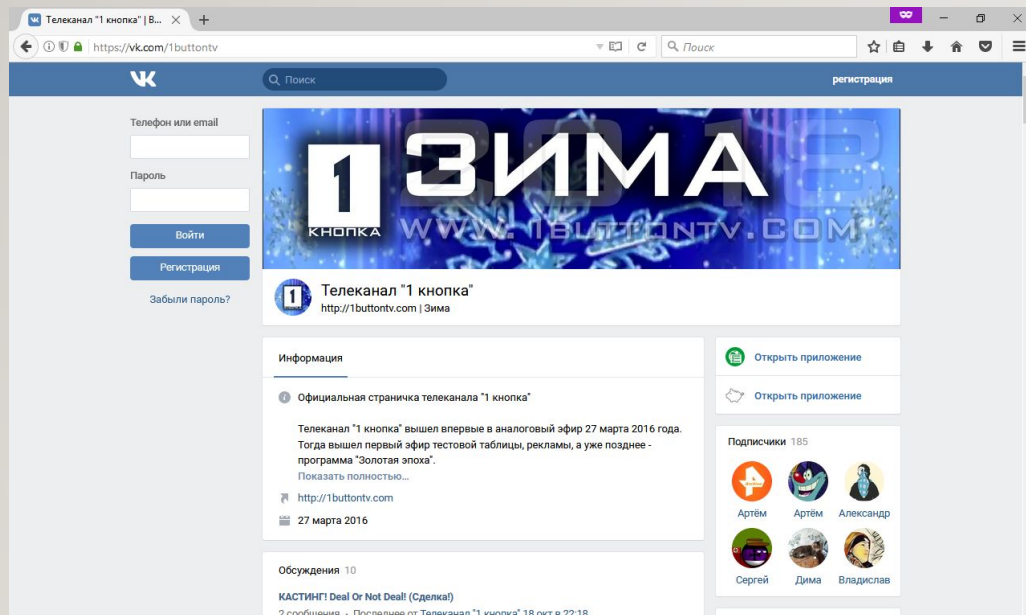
Телеканал "1 кнопка" | В... ×
+
https://vk.com/1buttontv
Поиск

Поиск
регистрация

Телефон или email
Пароль
Войти
Регистрация
Забыли пароль?

1 ЗИМА 2018
КНОПКА WWW.1BUTTONTV.COM

Телеканал "1 кнопка"
http://1buttontv.com | Зима

Информация

Официальная страничка телеканала "1 кнопка"

Телеканал "1 кнопка" вышел впервые в аналоговый эфир 27 марта 2016 года. Тогда вышел первый эфир тестовой таблицы, рекламы, а уже позднее - программа "Золотая эпоха".
Показать полностью...

http://1buttontv.com
27 марта 2016

Открыть приложение
Открыть приложение

Подписчики 185
Артём
Артём
Александр
Сергей
Дима
Владислав

Обсуждения 10
КАСТИНГ! Deal Or Not Deal! (Сделка!)
2 сообщения · Последнее от Телеканал "1 кнопка" 18 окт в 22:18